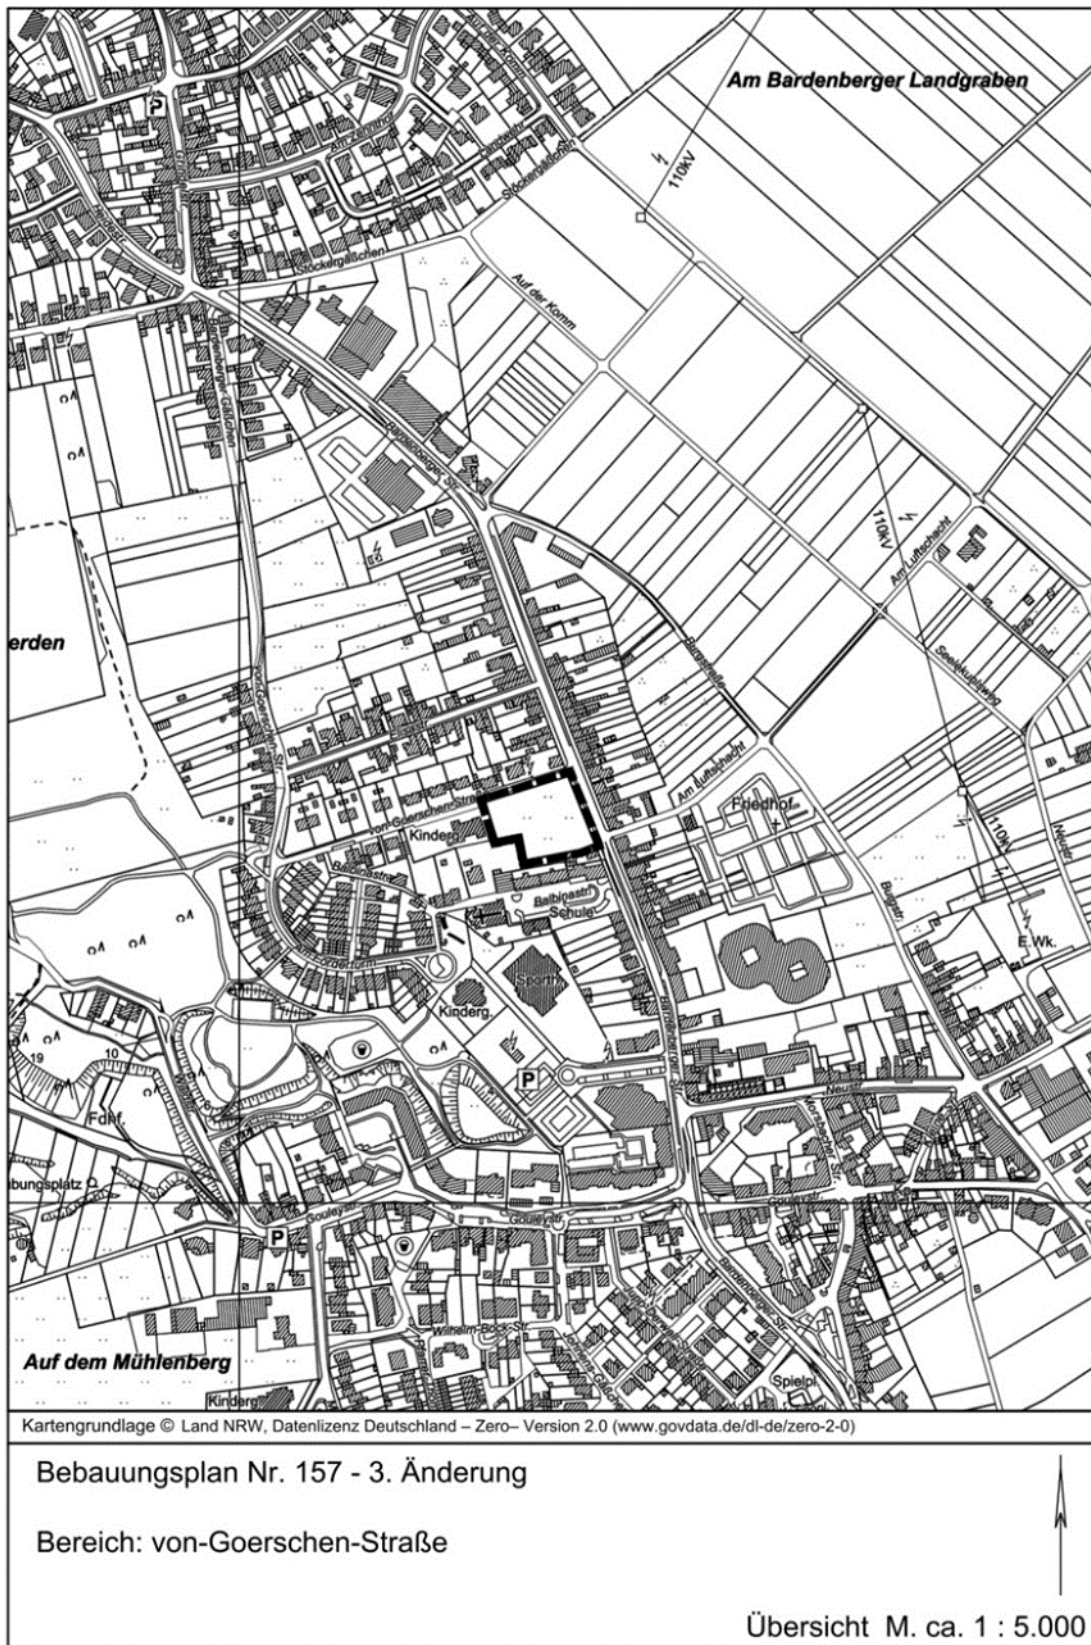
Am Bardenberger Landgraben

110kV

Stockergäßchen

Auf der Komm

Bardenberger Str.

110kV

Am Luftschacht

erden

Am Luftschacht

Friedhof

von-Goerschen-Str.

Kinderg.

Balbinastr.

Schule

E.Wk.

110kV

Sporth.

Kinderg.

Bardenberger Str.

Neuer

P

P

P

Fdhf.

Gouleystr.

Wilhelm-Bock-Str.

Bardenberger Str.

Spielpl.

Auf dem Mühlenberg

Kinderg.

Kartengrundlage © Land NRW, Datenlizenz Deutschland – Zero– Version 2.0 (www.govdata.de/dl-de/zero-2-0)

Bebauungsplan Nr. 157 - 3. Änderung

Bereich: von-Goerschen-Straße

Übersicht M. ca. 1 : 5.000